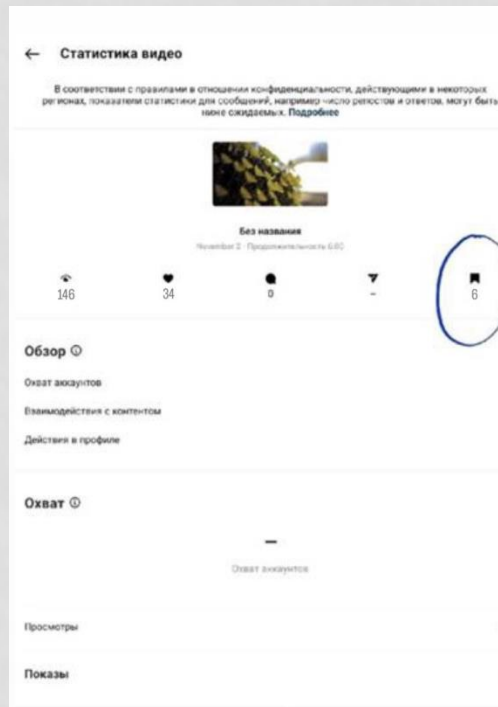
← Статистика видео

В соответствии с правилами в отношении конфиденциальности, действующими в некоторых регионах, показатели статистики для сообщений, например число репостов и ответов, могут быть ниже ожидаемых. Подробнее

Без названия

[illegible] · Продолжительность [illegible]

146

34

0

-

6

Обзор ⓘ

Охват аккаунтов

Взаимодействия с контентом

Действия в профиле

Охват ⓘ

–

Охват аккаунтов

Просмотры

Показы